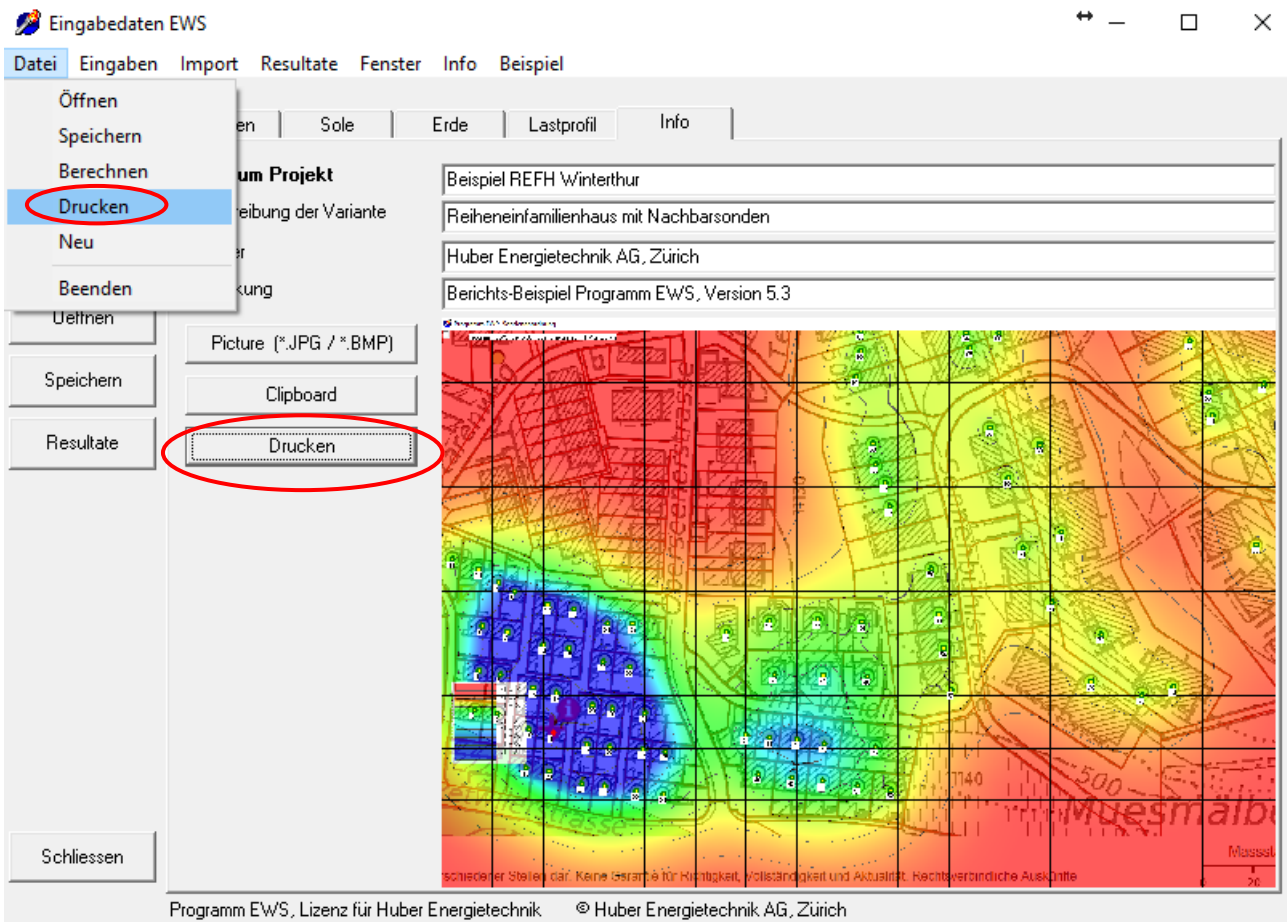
Eingabedaten EWS

Datei Eingaben Import Resultate Fenster Info Beispiel

Öffnen
Speichern
Berechnen
Drucken
Neu
Beenden

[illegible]en Sole Erde Lastprofil Info

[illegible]um Projekt
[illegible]reibung der Variante
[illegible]er
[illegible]kung

Beispiel REFH Winterthur
Reiheneinfamilienhaus mit Nachbarsonden
Huber Energietechnik AG, Zürich
Berichts-Beispiel Programm EWS, Version 5.3

Oeffnen
Speichern
Resultate

Picture (*.JPG / *.BMP)
Clipboard
Drucken

1140
500
Muesmälb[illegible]
Massst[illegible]
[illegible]schiedener Stellen dar. Keine Garantie für Richtigkeit, Vollständigkeit und Aktualität. Rechtsverbindliche Auskünfte

Schliessen

Programm EWS, Lizenz für Huber Energietechnik © Huber Energietechnik AG, Zürich